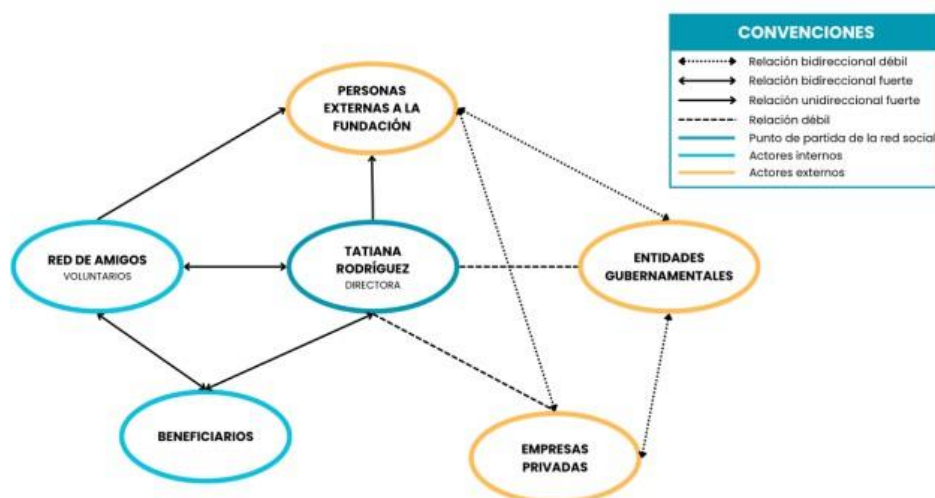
CONVENCIONES
Relación bidireccional débil
Relación bidireccional fuerte
Relación unidireccional fuerte
Relación débil
Punto de partida de la red social
Actores internos
Actores externos

PERSONAS EXTERNAS A LA FUNDACIÓN

RED DE AMIGOS
VOLUNTARIOS

TATIANA RODRÍGUEZ
DIRECTORA

ENTIDADES GUBERNAMENTALES

BENEFICIARIOS

EMPRESAS PRIVADAS